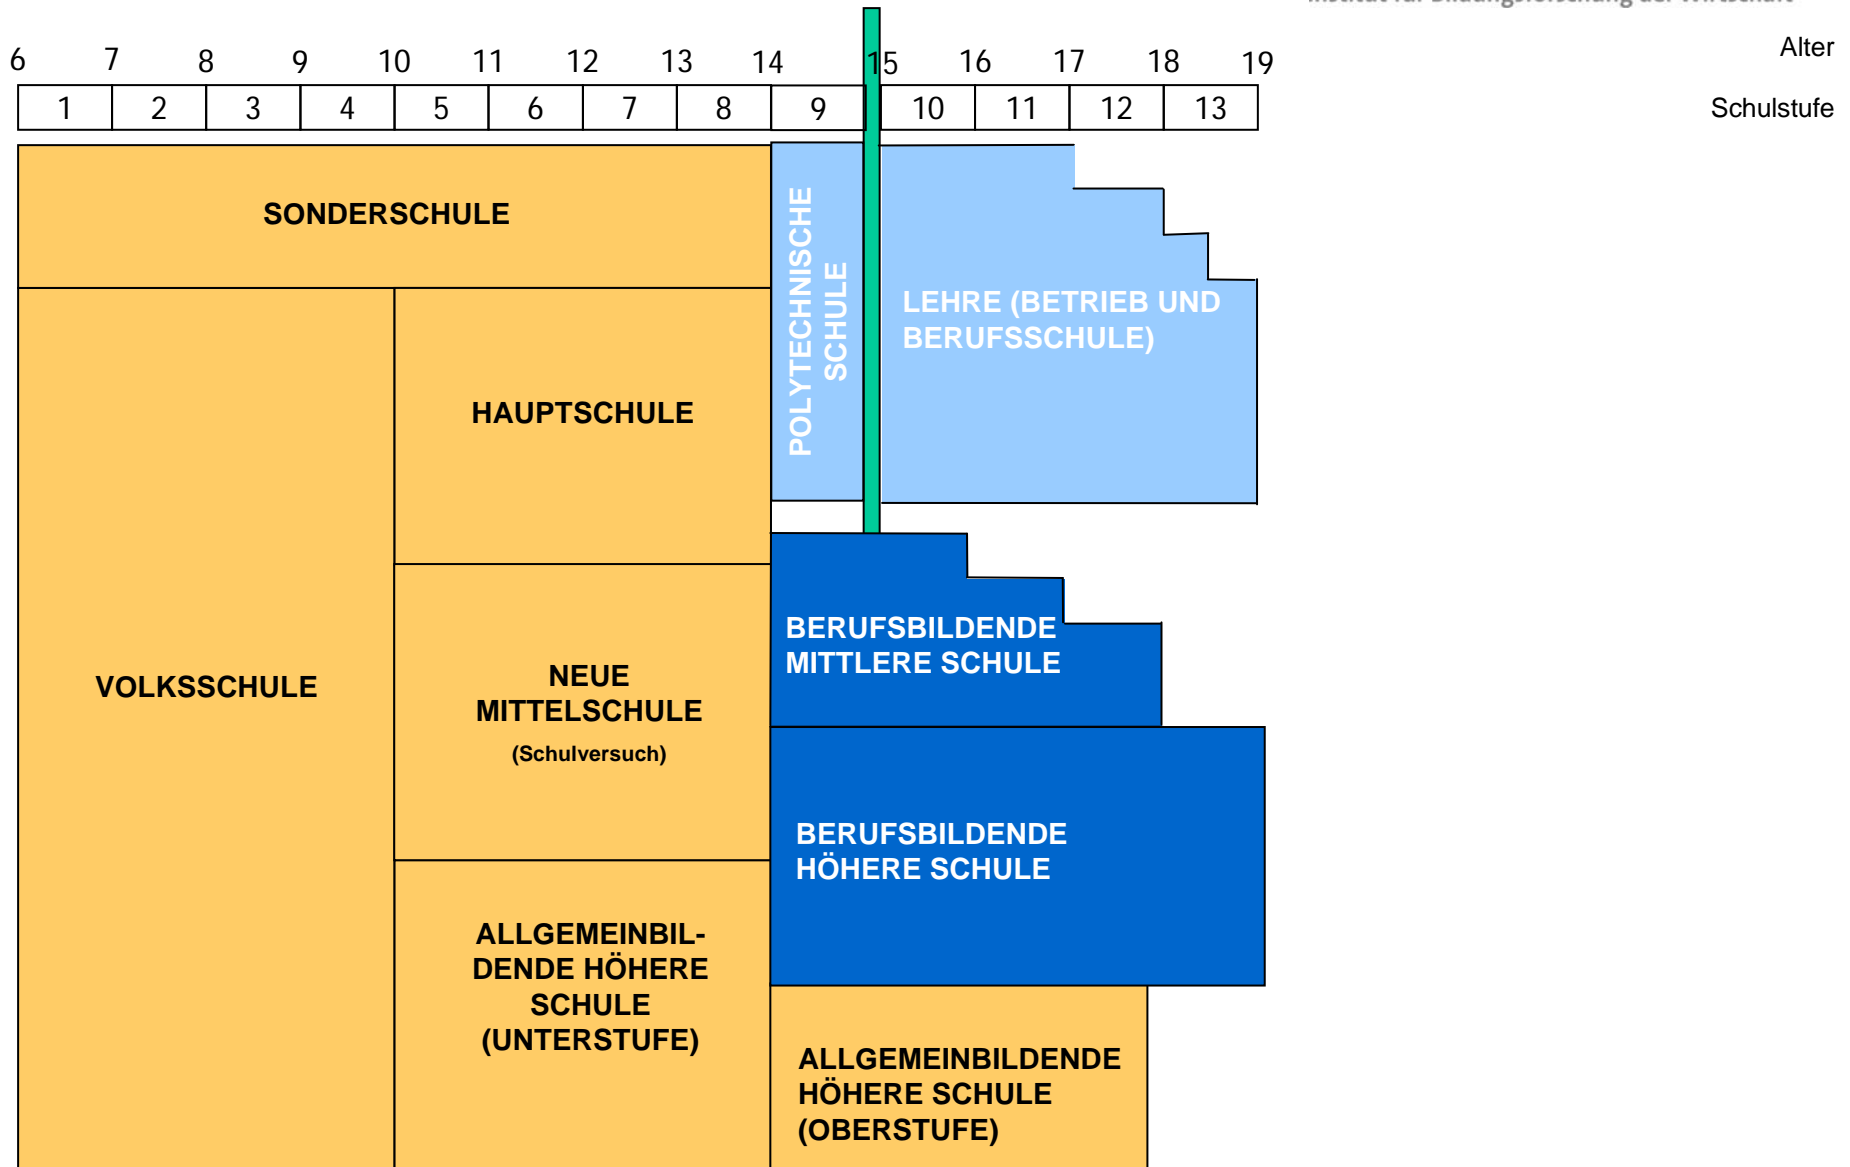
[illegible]

Alter

6 7 8 9 10 11 12 13 14 15 16 17 18 19

| 1 | 2 | 3 | 4 | 5 | 6 | 7 | 8 | 9 | 10 | 11 | 12 | 13 |
|---|---|---|---|---|---|---|---|---|---|---|---|---|

Schulstufe

SONDERSCHULE

POLYTECHNISCHE SCHULE

LEHRE (BETRIEB UND BERUFSSCHULE)

HAUPTSCHULE

VOLKSSCHULE

NEUE MITTELSCHULE
(Schulversuch)

BERUFSBILDENDE MITTLERE SCHULE

BERUFSBILDENDE HÖHERE SCHULE

ALLGEMEINBILDENDE HÖHERE SCHULE (UNTERSTUFE)

ALLGEMEINBILDENDE HÖHERE SCHULE (OBERSTUFE)